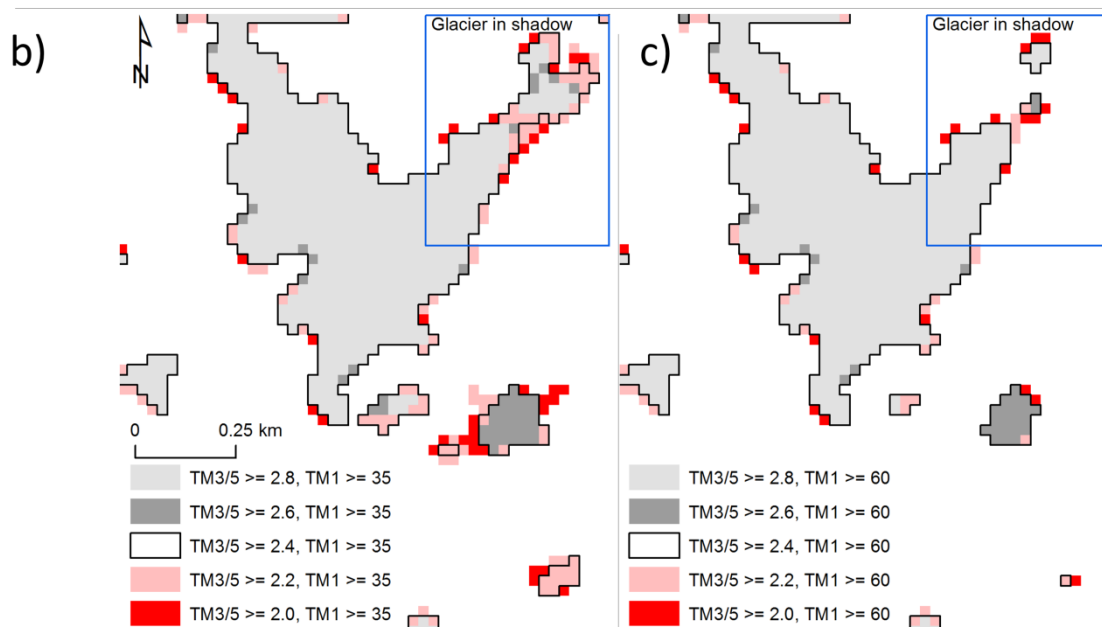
b)

N

Glacier in shadow

0 0.25 km

TM3/5 >= 2.8, TM1 >= 35

TM3/5 >= 2.6, TM1 >= 35

TM3/5 >= 2.4, TM1 >= 35

TM3/5 >= 2.2, TM1 >= 35

TM3/5 >= 2.0, TM1 >= 35

c)

Glacier in shadow

TM3/5 >= 2.8, TM1 >= 60

TM3/5 >= 2.6, TM1 >= 60

TM3/5 >= 2.4, TM1 >= 60

TM3/5 >= 2.2, TM1 >= 60

TM3/5 >= 2.0, TM1 >= 60